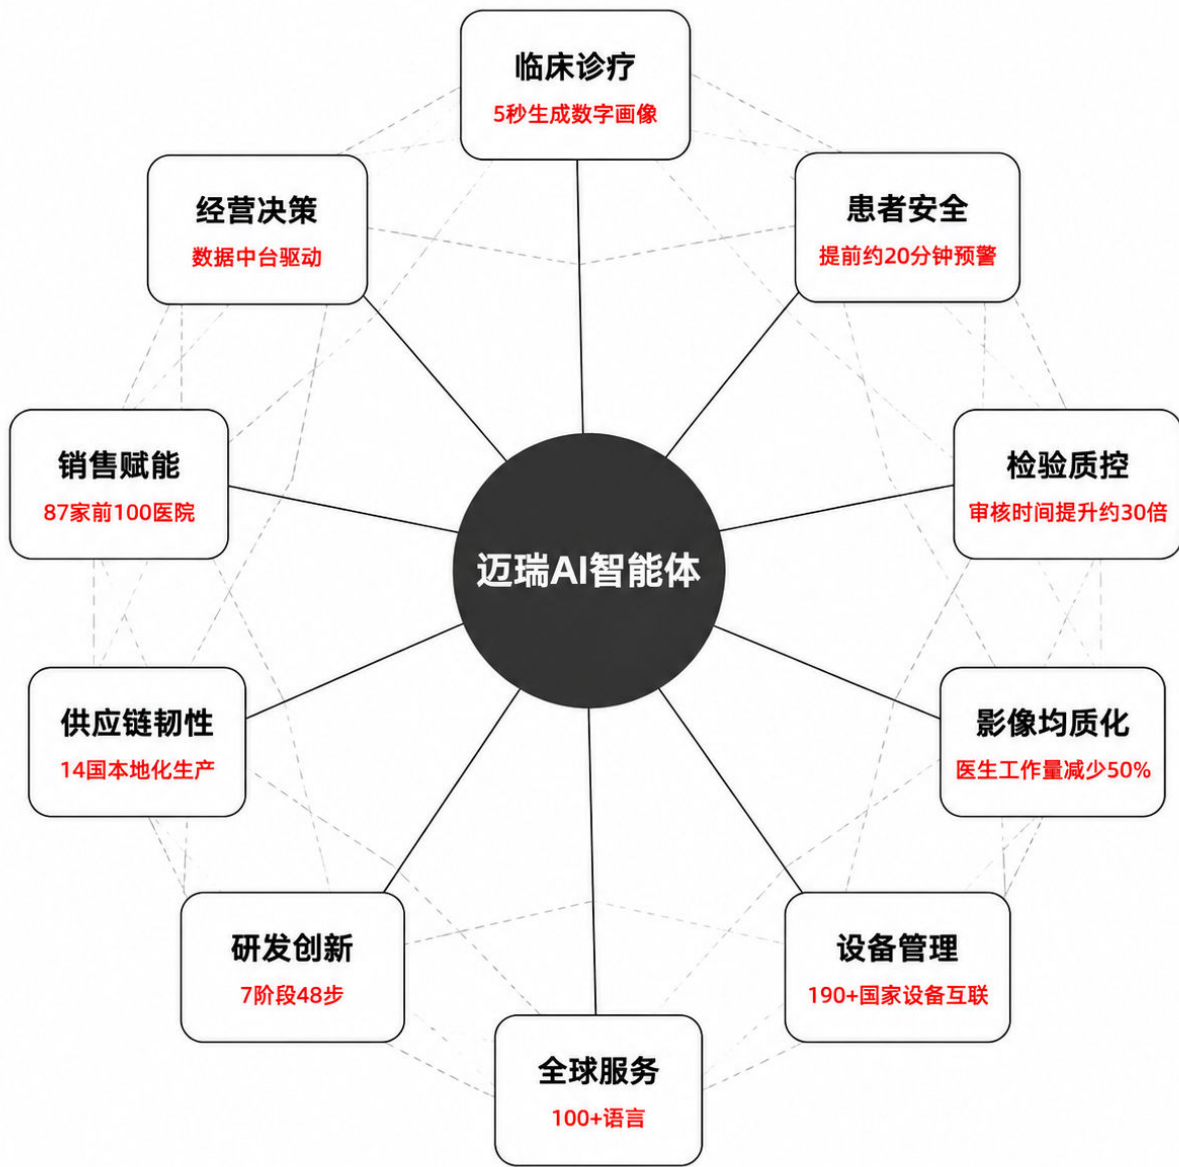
临床诊疗
5秒生成数字画像

经营决策
数据中台驱动

患者安全
提前约20分钟预警

销售赋能
87家前100医院

迈瑞AI智能体

检验质控
审核时间提升约30倍

供应链韧性
14国本地化生产

影像均质化
医生工作量减少50%

研发创新
7阶段48步

设备管理
190+国家设备互联

全球服务
100+语言